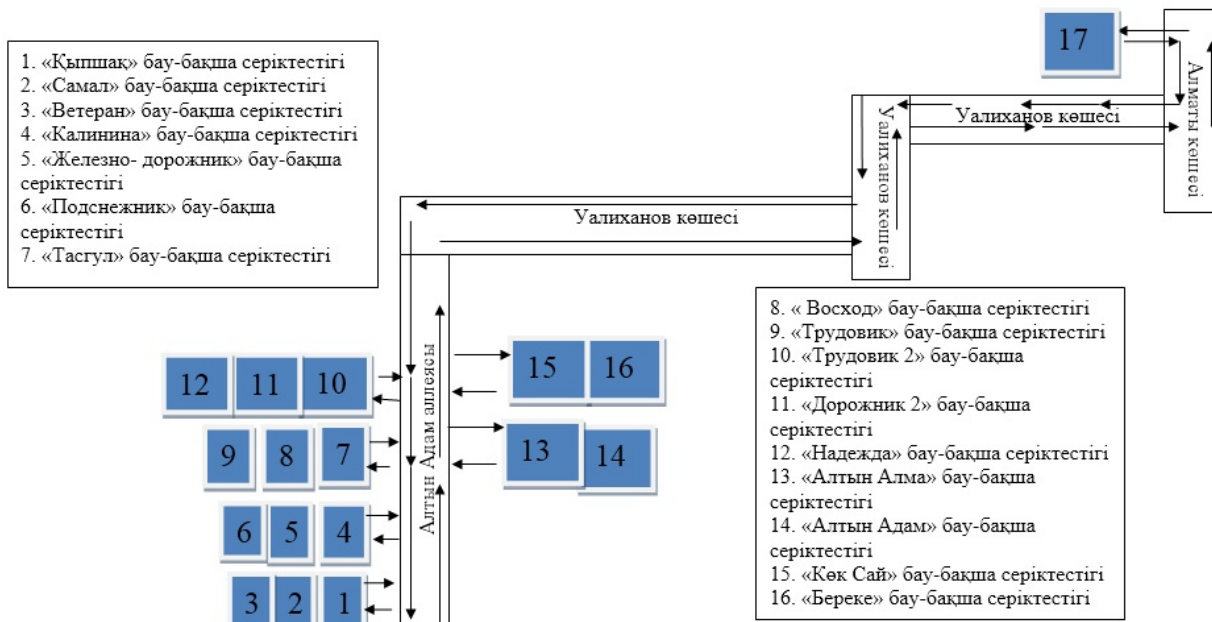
1. «Қыпшақ» бау-бақша серіктестігі
2. «Самал» бау-бақша серіктестігі
3. «Ветеран» бау-бақша серіктестігі
4. «Калинина» бау-бақша серіктестігі
5. «Железно- дорожник» бау-бақша серіктестігі
6. «Подснежник» бау-бақша серіктестігі
7. «Тасгул» бау-бақша серіктестігі

17

Алматы көшесі

Уалиханов көшесі

Уалиханов көшесі

Уалиханов көшесі

Алтын Адам аллеясы

8. « Восход» бау-бақша серіктестігі
9. «Трудовик» бау-бақша серіктестігі
10. «Трудовик 2» бау-бақша серіктестігі
11. «Дорожник 2» бау-бақша серіктестігі
12. «Надежда» бау-бақша серіктестігі
13. «Алтын Алма» бау-бақша серіктестігі
14. «Алтын Адам» бау-бақша серіктестігі
15. «Көк Сай» бау-бақша серіктестігі
16. «Береке» бау-бақша серіктестігі

12 11 10
15 16
9 8 7
13 14
6 5 4
3 2 1